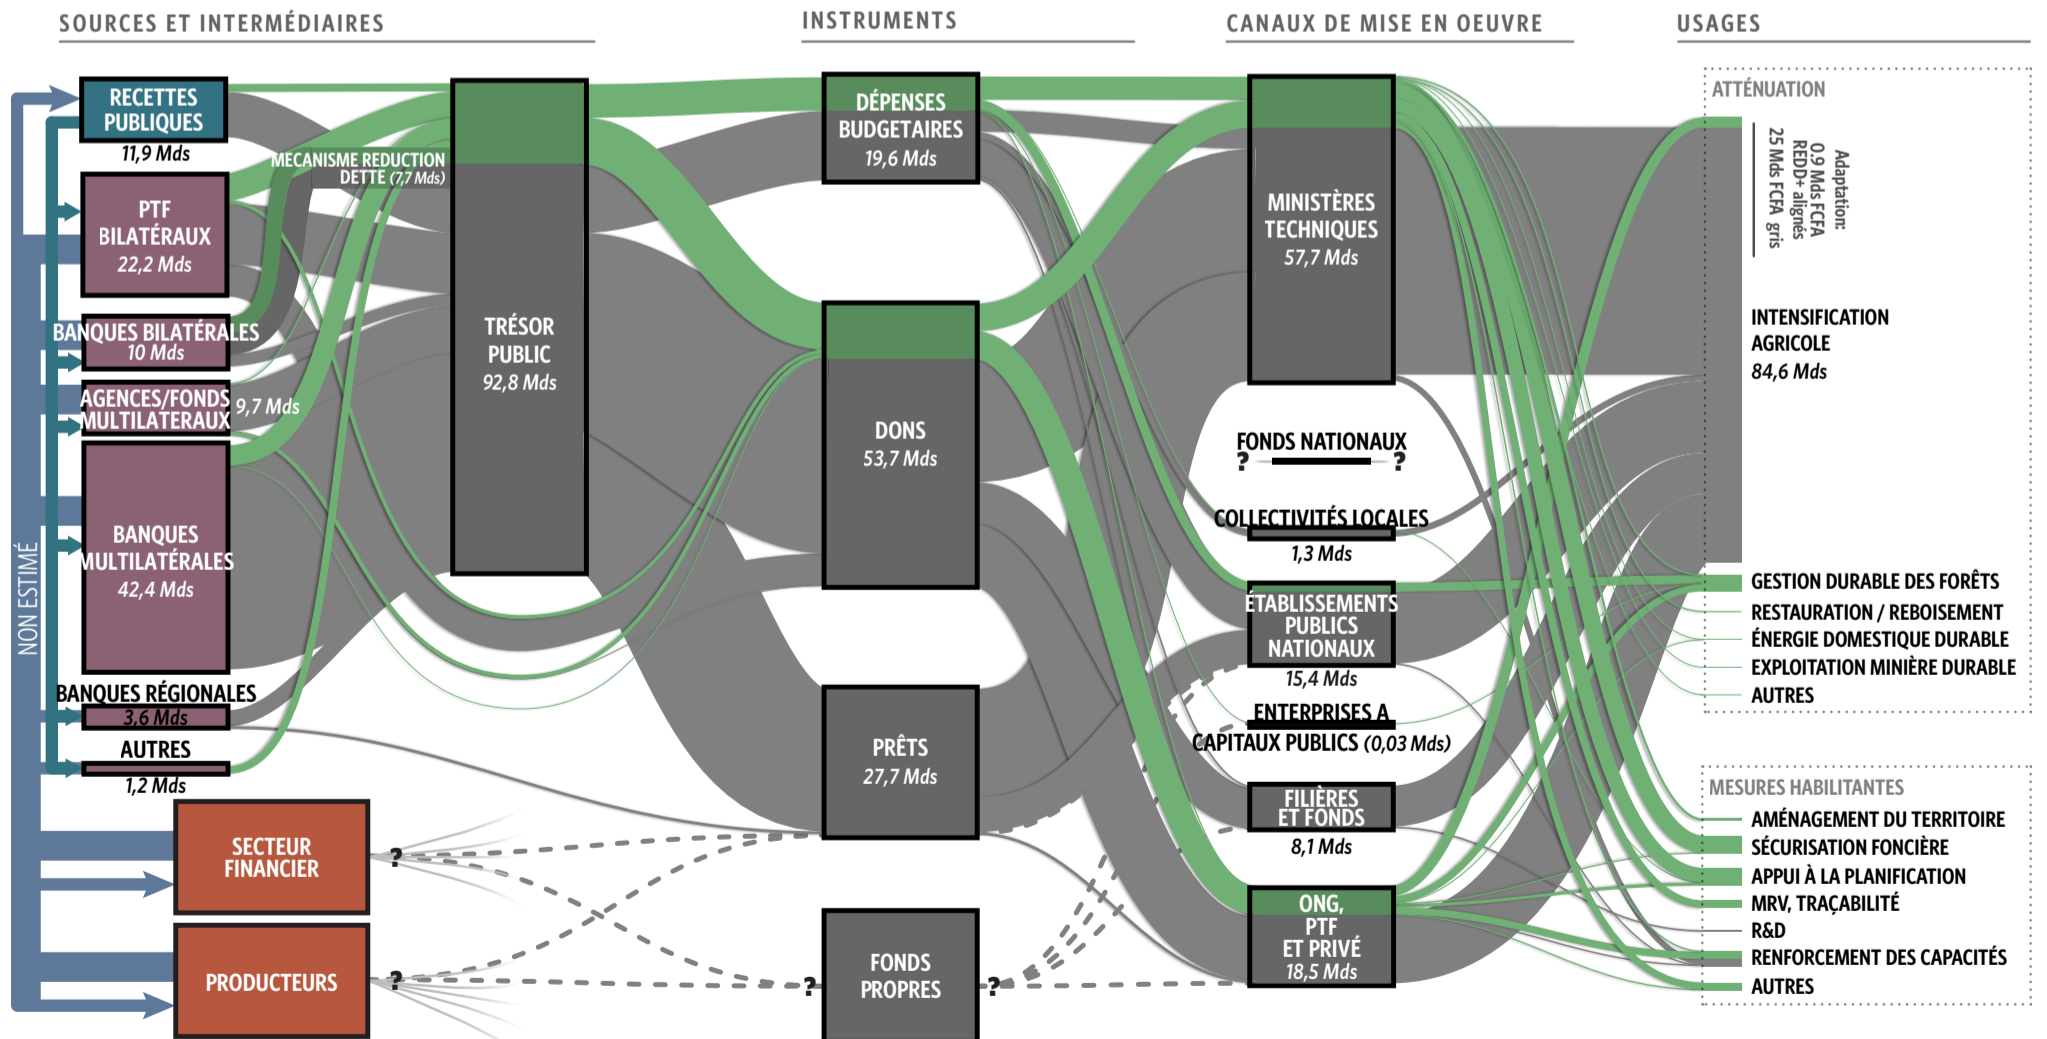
SOURCES ET INTERMÉDIAIRES

INSTRUMENTS

CANAUX DE MISE EN OEUVRE

USAGES

RECETTES PUBLIQUES
11,9 Mds

PTF BILATÉRAUX
22,2 Mds

BANQUES BILATÉRALES
10 Mds

AGENCES/FONDS MULTILATERAUX
9,7 Mds

BANQUES MULTILATÉRALES
42,4 Mds

BANQUES RÉGIONALES
3,6 Mds

AUTRES
1,2 Mds

NON ESTIMÉ

SECTEUR FINANCIER

PRODUCTEURS

MECANISME REDUCTION DETTE (7,7 Mds)

TRÉSOR PUBLIC
92,8 Mds

DÉPENSES BUDGETAIRES
19,6 Mds

DONS
53,7 Mds

PRÊTS
27,7 Mds

FONDS PROPRES

MINISTÈRES TECHNIQUES
57,7 Mds

FONDS NATIONAUX
? ?

COLLECTIVITÉS LOCALES
1,3 Mds

ÉTABLISSEMENTS PUBLICS NATIONAUX
15,4 Mds

ENTERPRISES A CAPITAUX PUBLICS (0,03 Mds)

FILIÈRES ET FONDS
8,1 Mds

ONG, PTF ET PRIVÉ
18,5 Mds

? ? ? ?

ATTÉNUATION

Adaptation:
0,9 Mds FCFA REDD+ alignés
25 Mds FCFA gris

INTENSIFICATION AGRICOLE
84,6 Mds

GESTION DURABLE DES FORÊTS
RESTAURATION / REBOISEMENT
ÉNERGIE DOMESTIQUE DURABLE
EXPLOITATION MINIÈRE DURABLE
AUTRES

MESURES HABILITANTES
AMÉNAGEMENT DU TERRITOIRE
SÉCURISATION FONCIÈRE
APPUI À LA PLANIFICATION
MRV, TRAÇABILITÉ
R&D
RENFORCEMENT DES CAPACITÉS
AUTRES